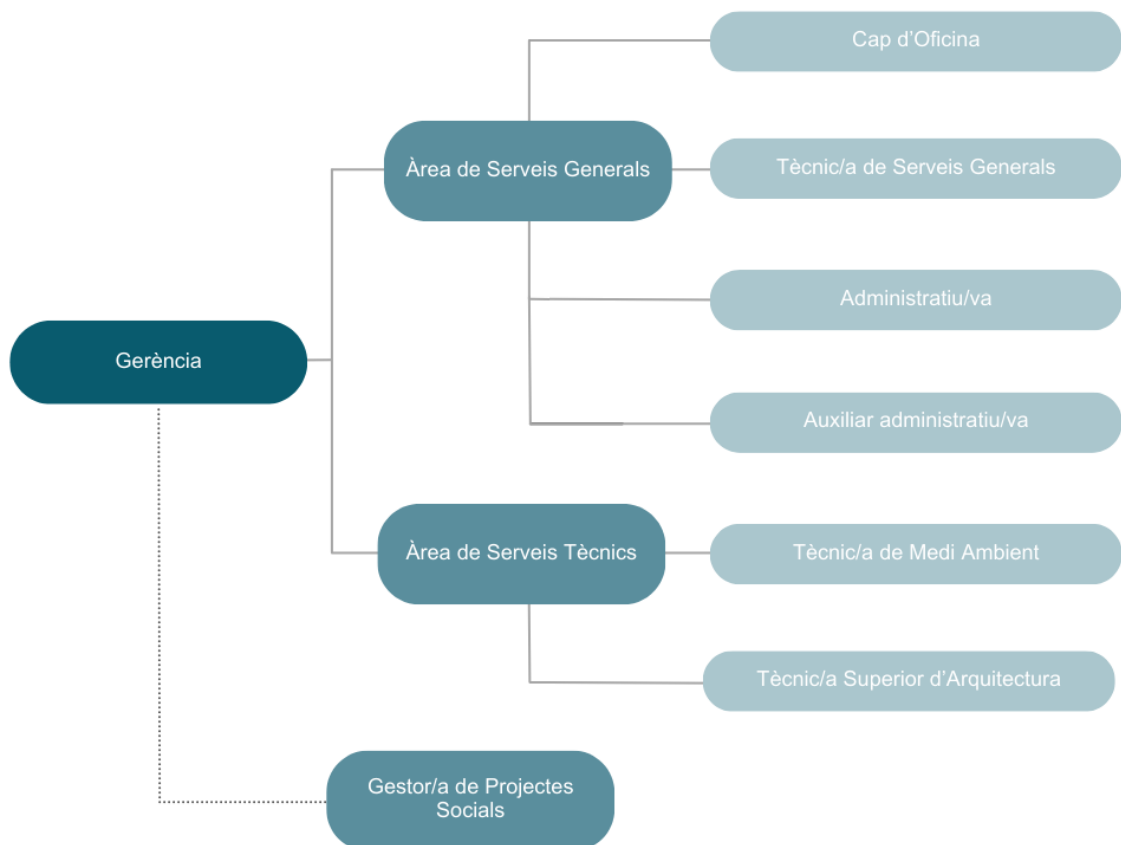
Gerència

Àrea de Serveis Generals

Cap d'Oficina

Tècnic/a de Serveis Generals

Administratiu/va

Auxiliar administratiu/va

Àrea de Serveis Tècnics

Tècnic/a de Medi Ambient

Tècnic/a Superior d'Arquitectura

Gestor/a de Projectes Socials